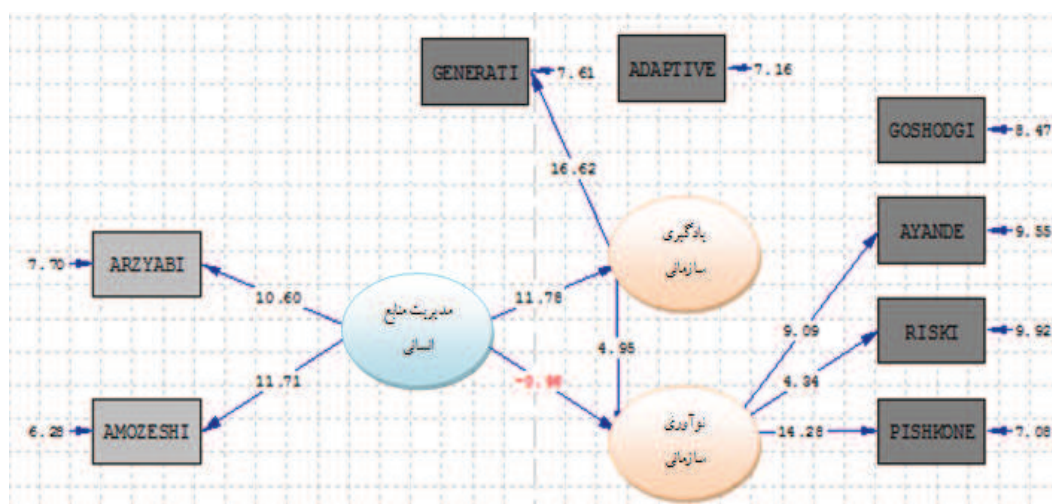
GENERATI 7.61
ADAPTIVE 7.16
GOSHODGI 8.47
16.62
یادگیری سازمانی
AYANDE 9.55
7.70 ARZYABI
10.60
مدیریت منابع انسانی
11.78
9.09
RISKI 9.92
4.95
4.34
11.71
-0.98
6.28 AMOZESHI
نوآوری سازمانی
14.28
PISHKONE 7.08